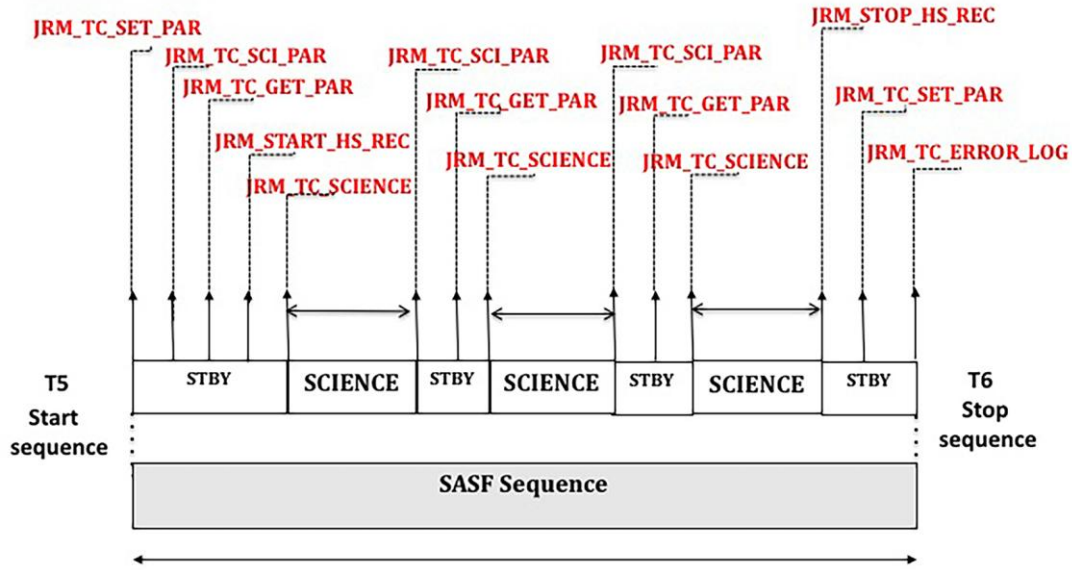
JRM_TC_SET_PAR
JRM_TC_SCI_PAR
JRM_TC_GET_PAR
JRM_START_HS_REC
JRM_TC_SCIENCE
JRM_TC_SCI_PAR
JRM_TC_GET_PAR
JRM_TC_SCIENCE
JRM_TC_SCI_PAR
JRM_TC_GET_PAR
JRM_TC_SCIENCE
JRM_STOP_HS_REC
JRM_TC_SET_PAR
JRM_TC_ERROR_LOG

T5
Start
sequence

STBY
SCIENCE
STBY
SCIENCE
STBY
SCIENCE
STBY

T6
Stop
sequence

SASF Sequence